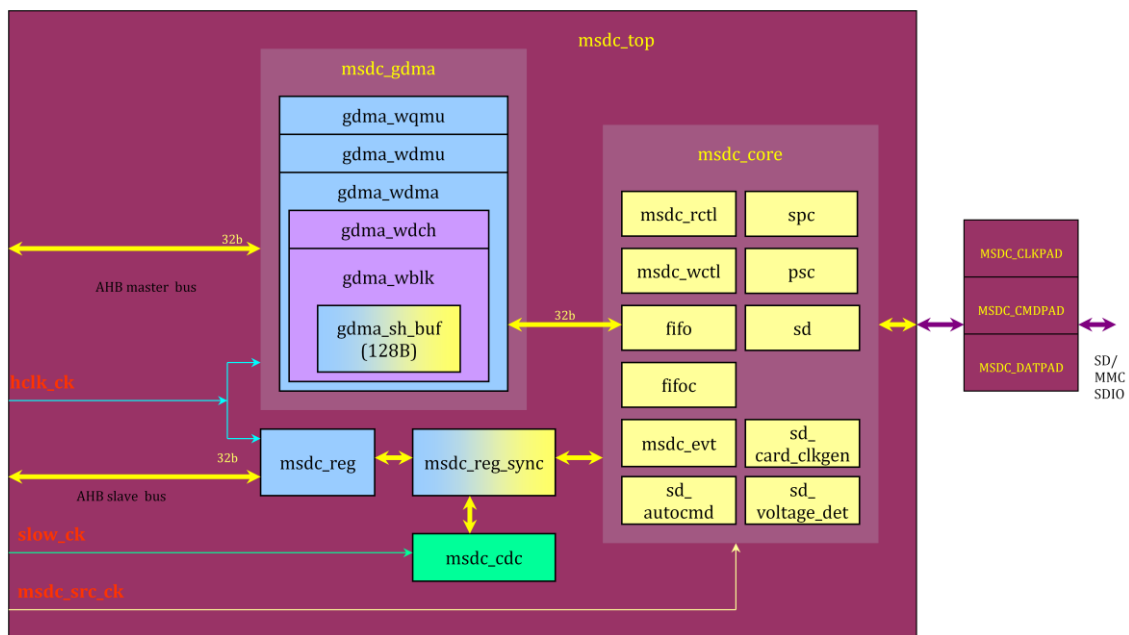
msdc_top

msdc_gdma

gdma_wqmu

gdma_wdmu

gdma_wdma

gdma_wdch

gdma_wblk

gdma_sh_buf (128B)

32b

AHB master bus

hclk_ck

32b

AHB slave bus

msdc_reg

msdc_reg_sync

msdc_cdc

slow_ck

msdc_src_ck

32b

msdc_core

msdc_rctl

spc

msdc_wctl

psc

fifo

sd

fifoc

msdc_evt

sd_ card_clkgen

sd_ autocmd

sd_ voltage_det

MSDC_CLKPAD

MSDC_CMDPAD

MSDC_DATPAD

SD/ MMC SDIO